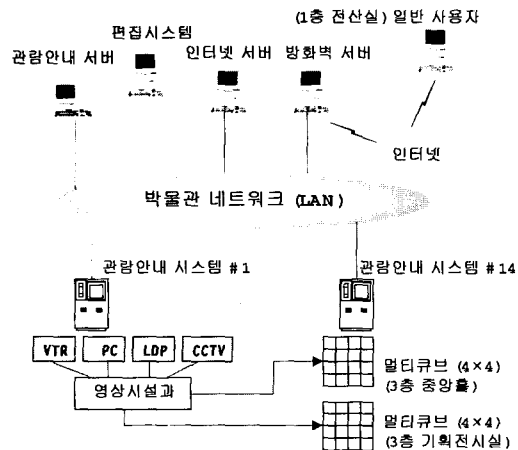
편집시스템

(1층 전산실) 일반 사용자

관람안내 서버

인터넷 서버

방화벽 서버

인터넷

박물관 네트워크 (LAN)

관람안내 시스템 #1

관람안내 시스템 #14

VTR

PC

LDP

CCTV

영상시설과

멀티큐브 (4×4) (3층 중앙홀)

멀티큐브 (4×4) (3층 기획전시실)